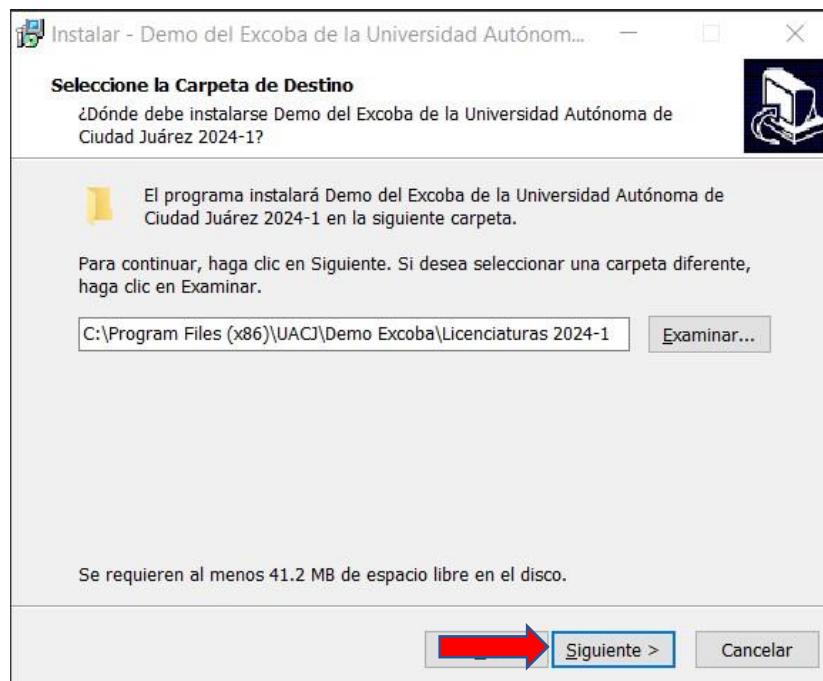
Instalar - Demo del Excoba de la Universidad Autónom...

Seleccione la Carpeta de Destino
¿Dónde debe instalarse Demo del Excoba de la Universidad Autónoma de Ciudad Juárez 2024-1?

El programa instalará Demo del Excoba de la Universidad Autónoma de Ciudad Juárez 2024-1 en la siguiente carpeta.

Para continuar, haga clic en Siguiente. Si desea seleccionar una carpeta diferente, haga clic en Examinar.

C:\Program Files (x86)\UACJ\Demo Excoba\Licenciaturas 2024-1

Examinar...

Se requieren al menos 41.2 MB de espacio libre en el disco.

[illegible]

Siguiente >

Cancelar